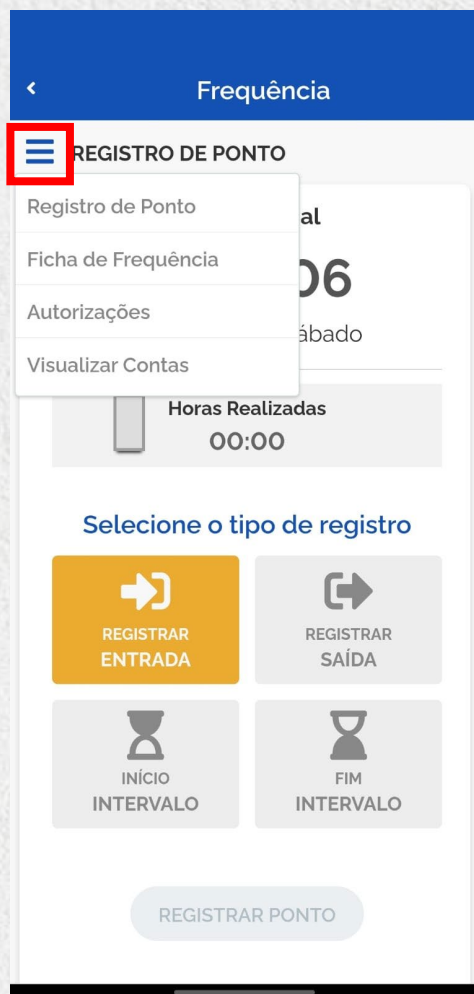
Frequência

REGISTRO DE PONTO

Registro de Ponto
Ficha de Frequência
Autorizações
Visualizar Contas

al
06
ábado

Horas Realizadas
00:00

Selecione o tipo de registro

REGISTRAR ENTRADA

REGISTRAR SAÍDA

INÍCIO INTERVALO

FIM INTERVALO

REGISTRAR PONTO